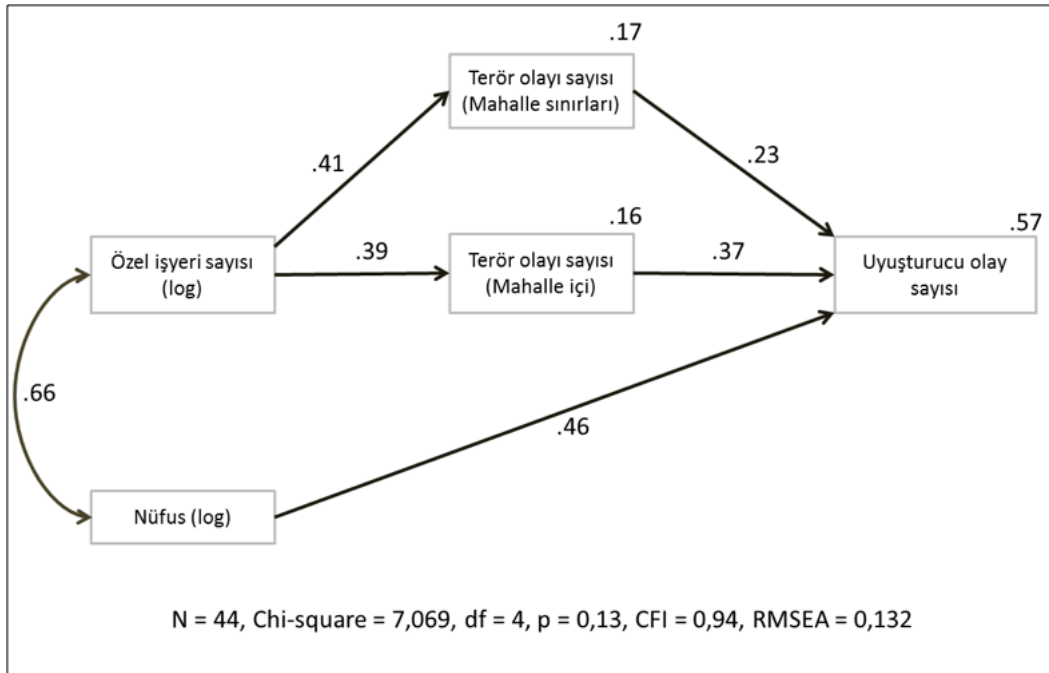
.17

Terör olayı sayısı (Mahalle sınırları)

.41

.23

.16

.57

Özel işyeri sayısı (log)

.39

Terör olayı sayısı (Mahalle içi)

.37

Uyuşturucu olay sayısı

.66

.46

Nüfus (log)

N = 44, Chi-square = 7,069, df = 4, p = 0,13, CFI = 0,94, RMSEA = 0,132